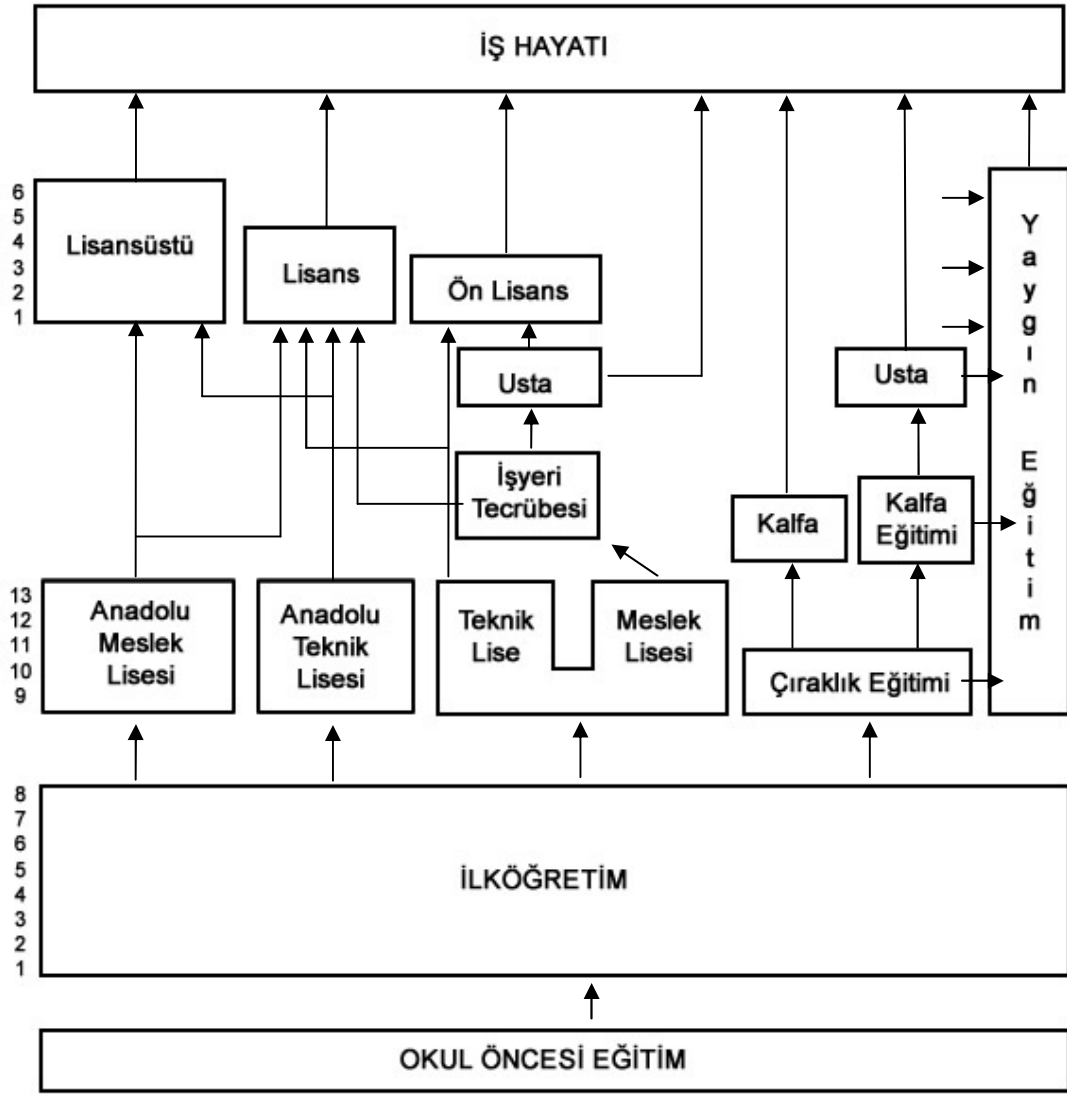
İŞ HAYATI

6
5
4
3
2
1

Lisansüstü

Lisans

Ön Lisans

Usta

İşyeri Tecrübesi

Usta

Kalfa

Kalfa Eğitimi

Yaygın Eğitim

13
12
11
10
9

Anadolu Meslek Lisesi

Anadolu Teknik Lisesi

Teknik Lise

Meslek Lisesi

Çıraklık Eğitimi

8
7
6
5
4
3
2
1

İLKÖĞRETİM

OKUL ÖNCESİ EĞİTİM